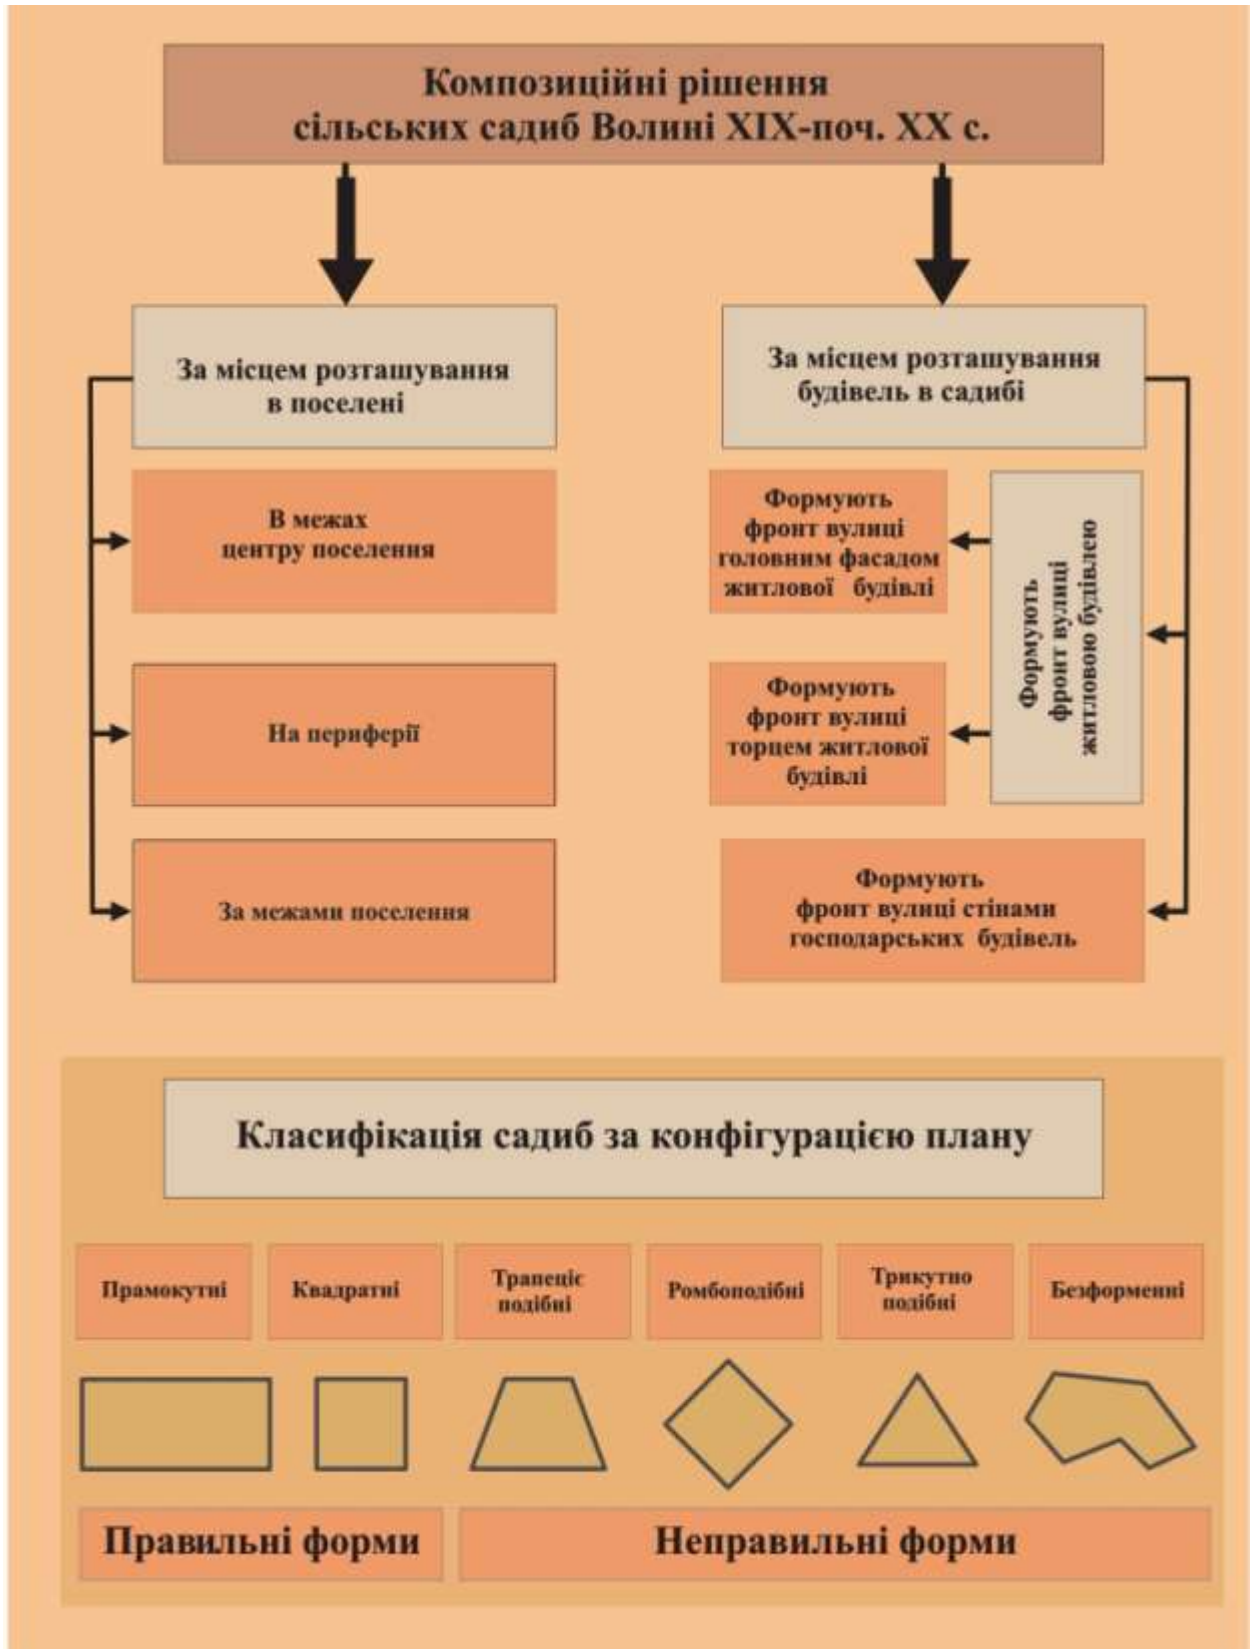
Композиційні рішення сільських садиб Волині XIX-поч. XX с.

За місцем розташування в поселені

В межах центру поселення

На периферії

За межами поселення

За місцем розташування будівель в садибі

Формують фронт вулиці головним фасадом житлової будівлі

Формують фронт вулиці торцем житлової будівлі

Формують фронт вулиці житловою будівлею

Формують фронт вулиці стінами господарських будівель

Класифікація садиб за конфігурацією плану

Прямокутні

Квадратні

Трапеціє подібні

Ромбоподібні

Трикутно подібні

Безформенні

Правильні форми

Неправильні форми